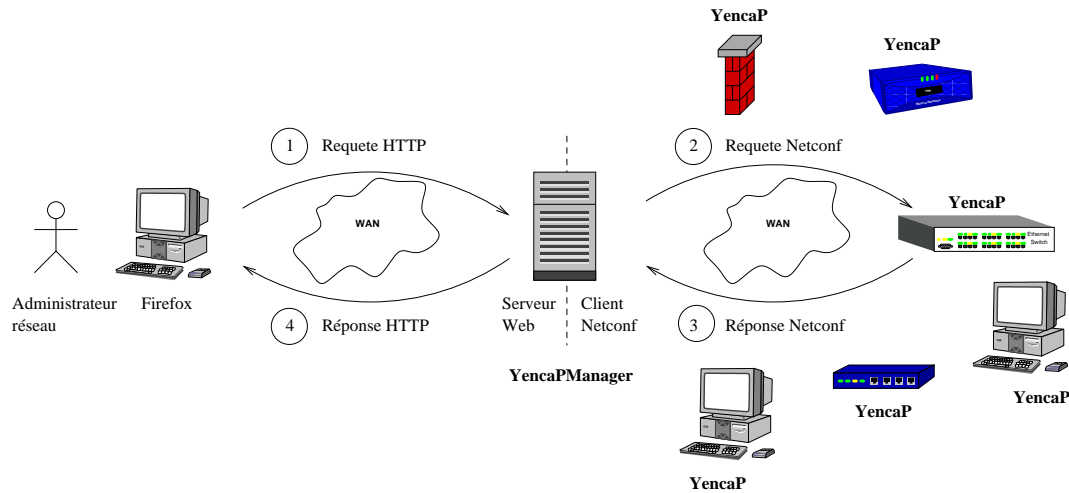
YencaP

YencaP

1 Requete HTTP

2 Requete Netconf

WAN

WAN

YencaP

Ethernet Switch

Administrateur réseau

Firefox

Serveur Web

Client Netconf

4 Réponse HTTP

3 Réponse Netconf

YencaPManager

YencaP

YencaP

YencaP